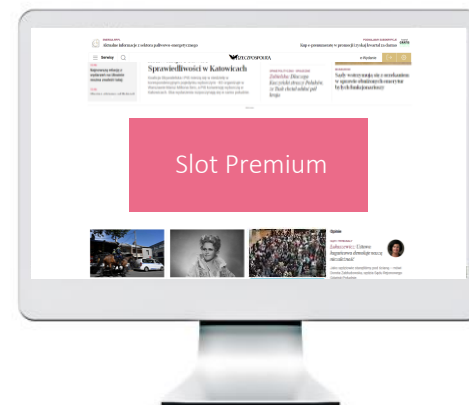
Aktualne informacje z sektora paliwowo-energetycznego

Kup e-prenumeratę w promocji trzy kwartały za darmo

RZECZPOSPOLITA

Serwisy

Sprawiedliwości w Katowicach

Sady wstrzymują się z orzekaniem w sprawie obniżenia emerytur byłych funkcjonariuszy

Slot Premium

Opinie